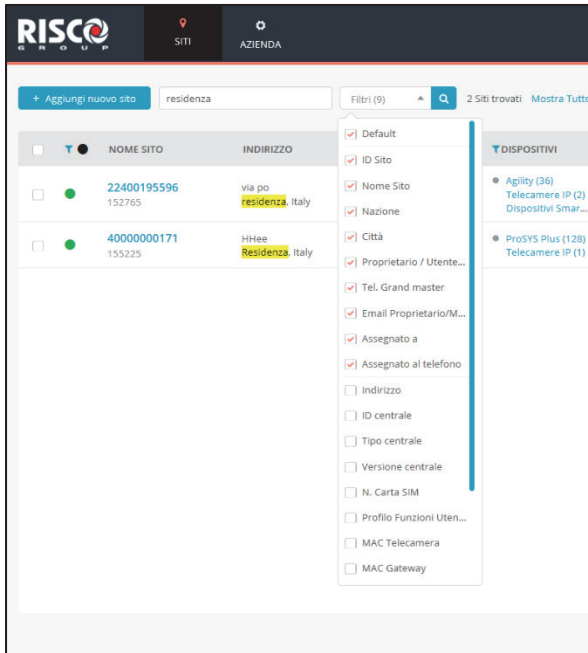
RISCO GROUP

SITI

AZIENDA

+ Aggiungi nuovo sito

residenza

Filtri (9)

2 Siti trovati Mostra Tutto

| | | NOME SITO | INDIRIZZO | | DISPOSITIVI |
|---|---|---|---|---|---|
| | | 22400195596 152765 | via po residenza, Italy | | Agility (36) Telecamere IP (2) Dispositivi Smar... |
| | | 40000000171 155225 | HHee Residenza, Italy | | ProSYS Plus (128) Telecamere IP (1) |

Default
ID Sito
Nome Sito
Nazione
Città
Proprietario / Utente...
Tel. Grand master
Email Proprietario/M...
Assegnato a
Assegnato al telefono
Indirizzo
ID centrale
Tipo centrale
Versione centrale
N. Carta SIM
Profilo Funzioni Uten...
MAC Telecamera
MAC Gateway